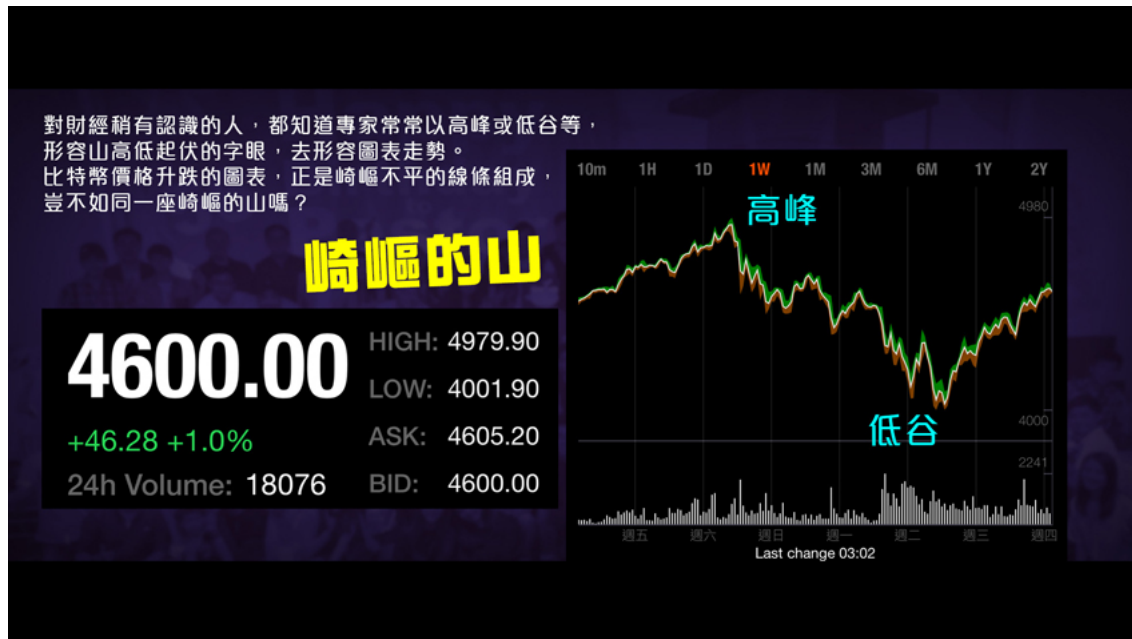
對財經稍有認識的人，都知道專家常常以高峰或低谷等，形容山高低起伏的字眼，去形容圖表走勢。
比特幣價格升跌的圖表，正是崎嶇不平的線條組成，豈不如同一座崎嶇的山嗎？

崎嶇的山

4600.00
+46.28 +1.0%
24h Volume: 18076

| HIGH: | 4979.90 |
|---|---|
| LOW: | 4001.90 |
| ASK: | 4605.20 |
| BID: | 4600.00 |

10m 1H 1D 1W 1M 3M 6M 1Y 2Y

高峰
4980
低谷
4000
2241
週五 週六 週日 週一 週二 週三 週四
Last change 03:02